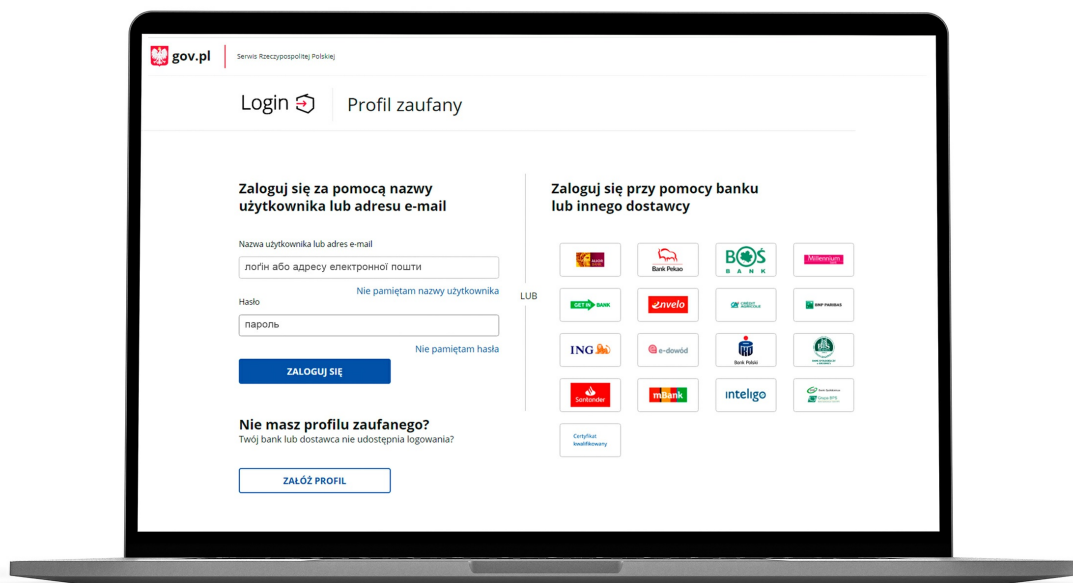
gov.pl Serwis Rzeczypospolitej Polskiej

Login Profil zaufany

Zaloguj się za pomocą nazwy użytkownika lub adresu e-mail

Nazwa użytkownika lub adres e-mail

логін або адресу електронної пошти

Nie pamiętam nazwy użytkownika

Hasło

пароль

Nie pamiętam hasła

ZALOGUJ SIĘ

Nie masz profilu zaufanego?
Twój bank lub dostawca nie udostępnia logowania?

ZAŁÓŻ PROFIL

LUB

Zaloguj się przy pomocy banku lub innego dostawcy

Alior Bank | Bank Pekao | BOŚ BANK | Millennium
GET IN BANK | envelo | Crédit Agricole | BNP PARIBAS
ING | e-dowód | Bank Polski | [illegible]
Santander | mBank | inteligo | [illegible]
Certyfikat kwalifikowany